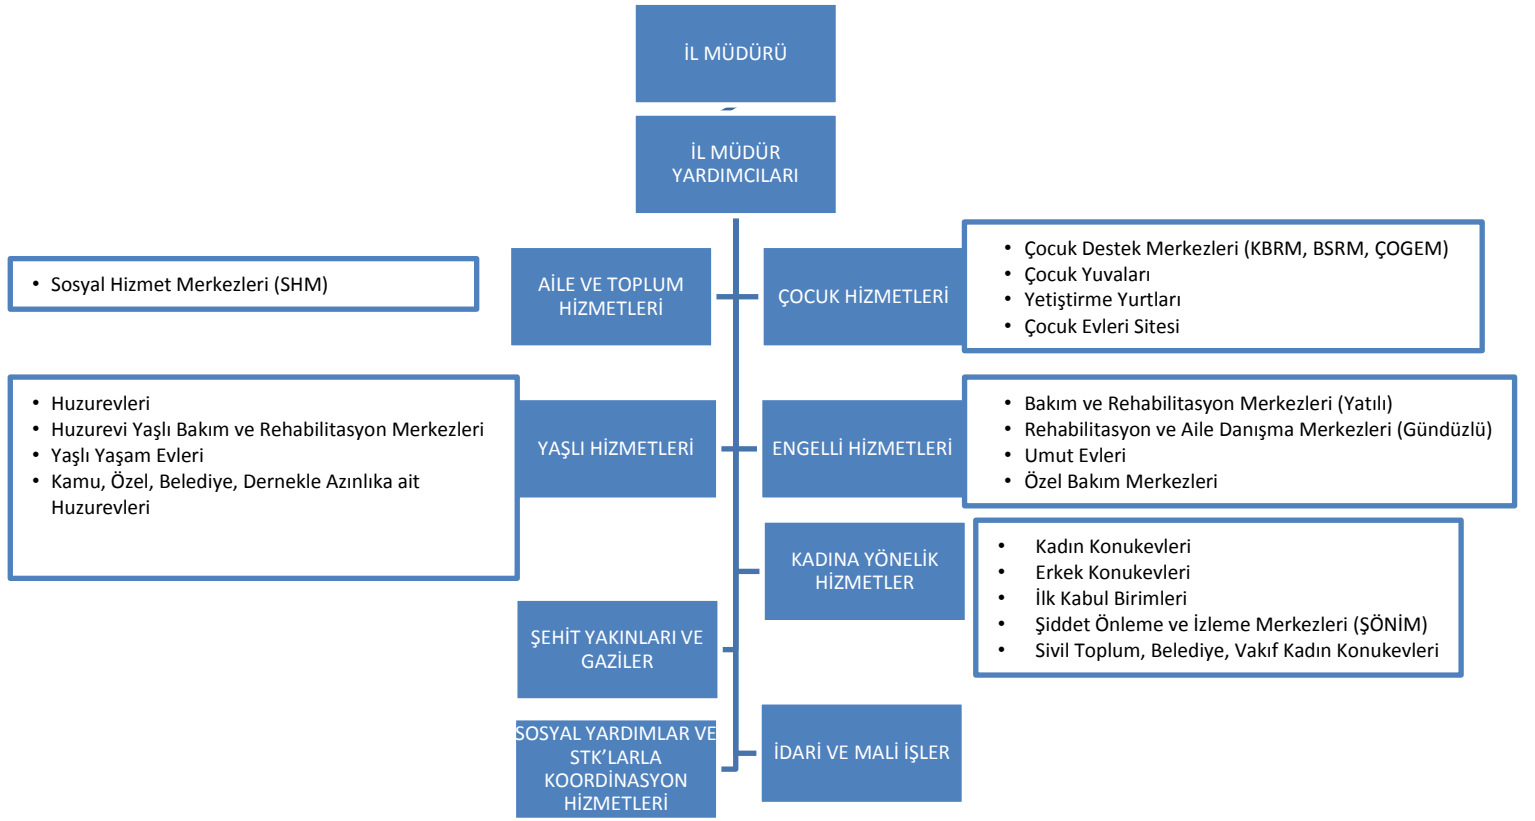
İL MÜDÜRÜ

İL MÜDÜR YARDIMCILARI

• Sosyal Hizmet Merkezleri (SHM)

AİLE VE TOPLUM HİZMETLERİ

ÇOCUK HİZMETLERİ

• Çocuk Destek Merkezleri (KBRM, BSRM, ÇOGEM)
• Çocuk Yuvaları
• Yetiştirme Yurtları
• Çocuk Evleri Sitesi

• Huzurevleri
• Huzurevi Yaşlı Bakım ve Rehabilitasyon Merkezleri
• Yaşlı Yaşam Evleri
• Kamu, Özel, Belediye, Dernekle Azınlıka ait Huzurevleri

YAŞLI HİZMETLERİ

ENGELLİ HİZMETLERİ

• Bakım ve Rehabilitasyon Merkezleri (Yatılı)
• Rehabilitasyon ve Aile Danışma Merkezleri (Gündüzlü)
• Umut Evleri
• Özel Bakım Merkezleri

KADINA YÖNELİK HİZMETLER

• Kadın Konukevleri
• Erkek Konukevleri
• İlk Kabul Birimleri
• Şiddet Önleme ve İzleme Merkezleri (ŞÖNİM)
• Sivil Toplum, Belediye, Vakıf Kadın Konukevleri

ŞEHİT YAKINLARI VE GAZİLER

SOSYAL YARDIMLAR VE STK'LARLA KOORDİNASYON HİZMETLERİ

İDARİ VE MALİ İŞLER